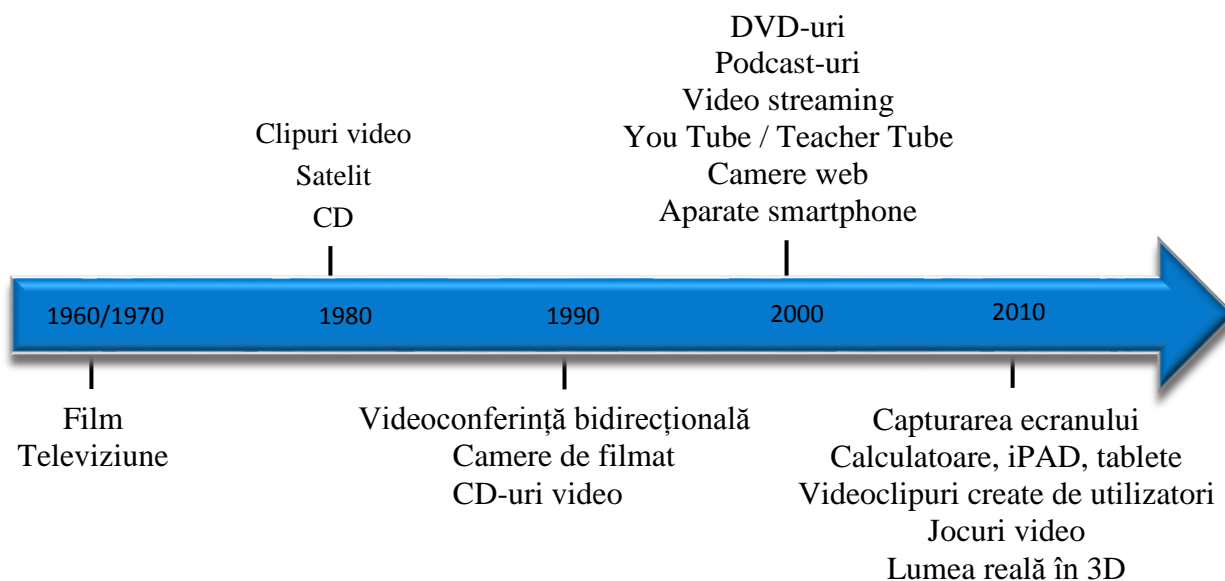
DVD-uri
Podcast-uri
Video streaming
You Tube / Teacher Tube
Camere web
Aparate smartphone

Clipuri video
Satelit
CD

1960/1970
1980
1990
2000
2010

Film
Televiziune

Videoconferință bidirecțională
Camere de filmat
CD-uri video

Capturarea ecranului
Calculatoare, iPAD, tablete
Videoclipuri create de utilizatori
Jocuri video
Lumea reală în 3D